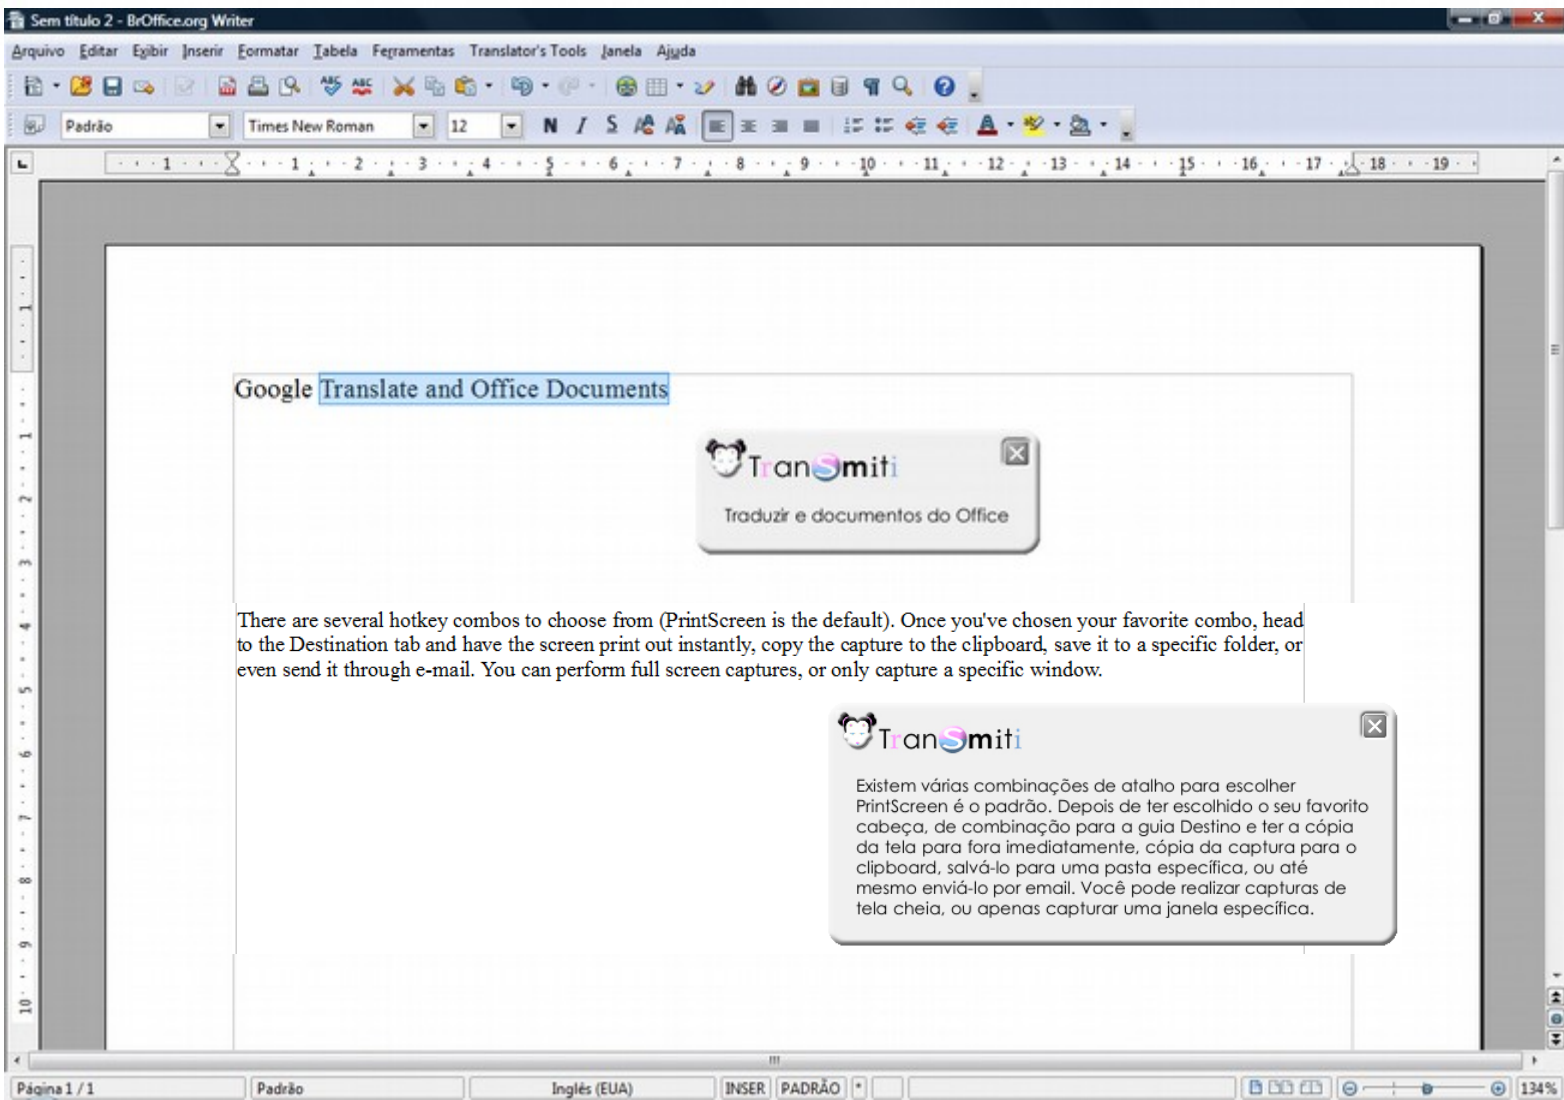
Sem título 2 - BrOffice.org Writer

Arquivo Editar Exibir Inserir Formatar Tabela Ferramentas Translator's Tools Janela Ajuda

Padrão Times New Roman 12

N I S

1 2 3 4 5 6 7 8 9 10 11 12 13 14 15 16 17 18 19

Google Translate and Office Documents

TranSmiti

Traduzir e documentos do Office

There are several hotkey combos to choose from (PrintScreen is the default). Once you've chosen your favorite combo, head to the Destination tab and have the screen print out instantly, copy the capture to the clipboard, save it to a specific folder, or even send it through e-mail. You can perform full screen captures, or only capture a specific window.

TranSmiti

Existem várias combinações de atalho para escolher PrintScreen é o padrão. Depois de ter escolhido o seu favorito cabeça, de combinação para a guia Destino e ter a cópia da tela para fora imediatamente, cópia da captura para o clipboard, salvá-lo para uma pasta específica, ou até mesmo enviá-lo por email. Você pode realizar capturas de tela cheia, ou apenas capturar uma janela específica.

Página 1 / 1 Padrão Inglês (EUA) INSER PADRÃO * 134%